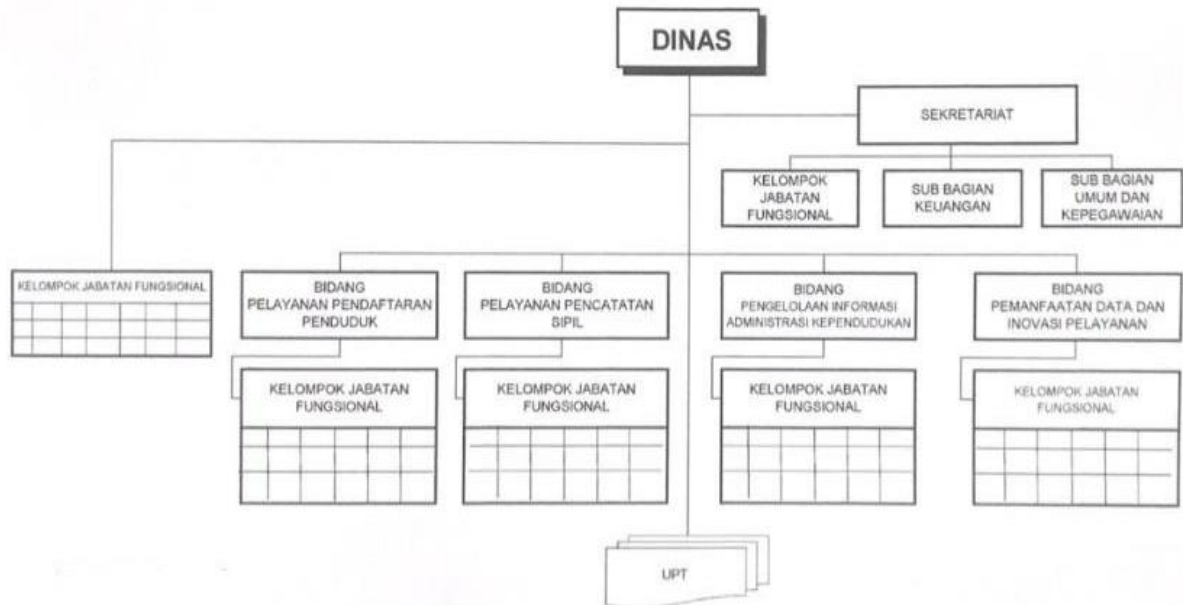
DINAS

SEKRETARIAT

KELOMPOK JABATAN FUNGSIONAL

SUB BAGIAN KEUANGAN

SUB BAGIAN UMUM DAN KEPEGAWAIAN

KELOMPOK JABATAN FUNGSIONAL

BIDANG PELAYANAN PENDAFTARAN PENDUDUK

KELOMPOK JABATAN FUNGSIONAL

BIDANG PELAYANAN PENCATATAN SIPIL

KELOMPOK JABATAN FUNGSIONAL

BIDANG PENGELOLAAN INFORMASI ADMINISTRASI KEPENDUDUKAN

KELOMPOK JABATAN FUNGSIONAL

BIDANG PEMANFAATAN DATA DAN INOVASI PELAYANAN

KELOMPOK JABATAN FUNGSIONAL

UPT